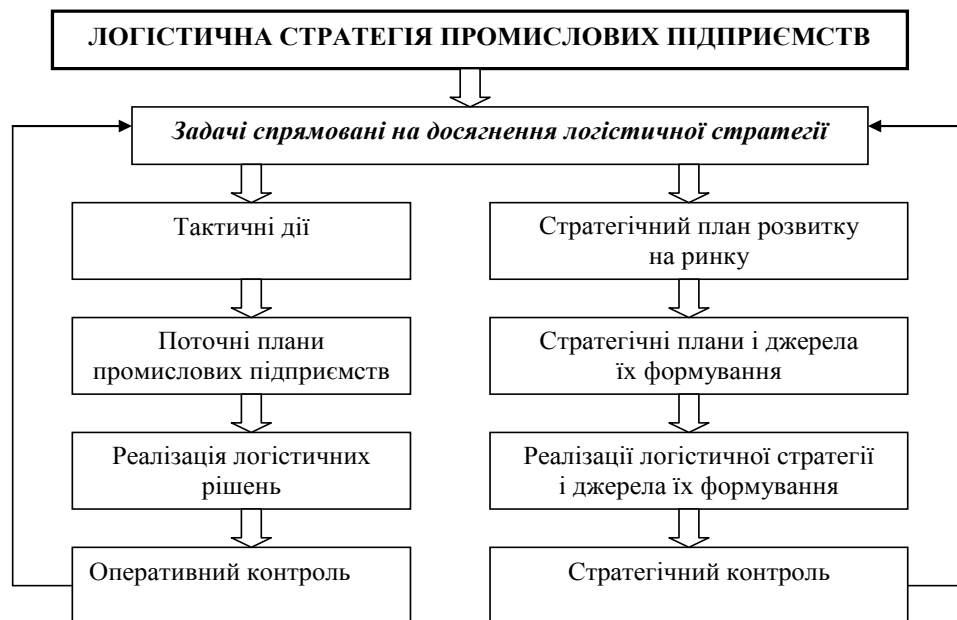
ЛОГІСТИЧНА СТРАТЕГІЯ ПРОМИСЛОВИХ ПІДПРИЄМСТВ

Задачі спрямовані на досягнення логістичної стратегії

Тактичні дії

Поточні плани промислових підприємств

Реалізація логістичних рішень

Оперативний контроль

Стратегічний план розвитку на ринку

Стратегічні плани і джерела їх формування

Реалізації логістичної стратегії і джерела їх формування

Стратегічний контроль